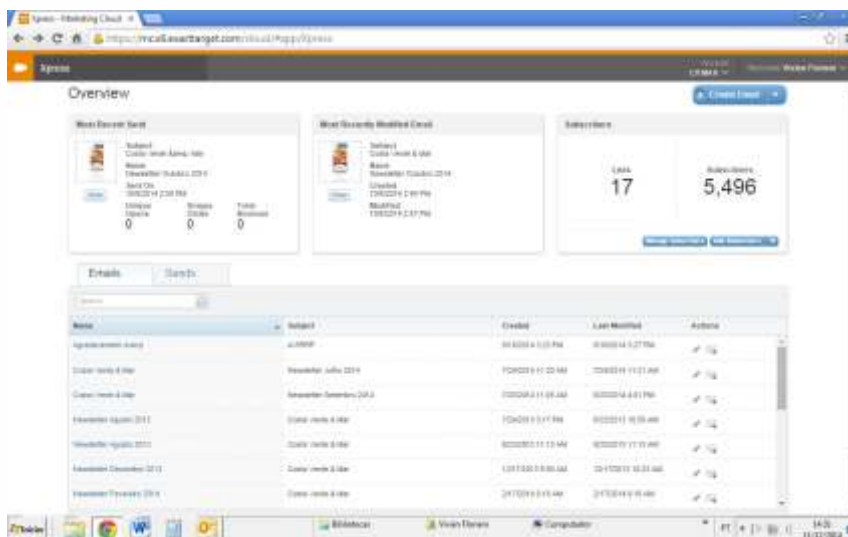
Xpress - Marketing Cloud ×

https://mc.s6.exacttarget.com/cloud/#app/Xpress

Xpress

Overview

Create Email

Most Recent Sent

Subject
Cuida i Verde & Mar
Name
Newsletter Outubro 2014
Sent On
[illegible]
Unique Opens
0
Unique Clicks
0
Total Bounces
0

View

Most Recently Modified Email

Subject
Cuida i Verde & Mar
Name
Newsletter Outubro 2014
Created
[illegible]
Modified
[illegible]

View

Subscribers

Lists
17

Subscribers
5,496

Emails

Sends

| Name | Subject | Created | Last Modified | Actions |
|---|---|---|---|---|
| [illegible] | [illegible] | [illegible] | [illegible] | |
| Cuida i Verde & Mar | Newsletter Julho 2014 | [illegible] | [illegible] | |
| Cuida i Verde & Mar | Newsletter Setembro 2013 | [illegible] | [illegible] | |
| Newsletter Agosto 2013 | Cuida i Verde & Mar | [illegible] | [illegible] | |
| Newsletter Agosto 2013 | Cuida i Verde & Mar | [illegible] | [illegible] | |
| Newsletter Dezembro 2013 | Cuida i Verde & Mar | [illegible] | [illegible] | |
| Newsletter Fevereiro 2014 | Cuida i Verde & Mar | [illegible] | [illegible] | |

Iniciar

Bibliotecas

Vivian Floriano

Computador

PT

14:35
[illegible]